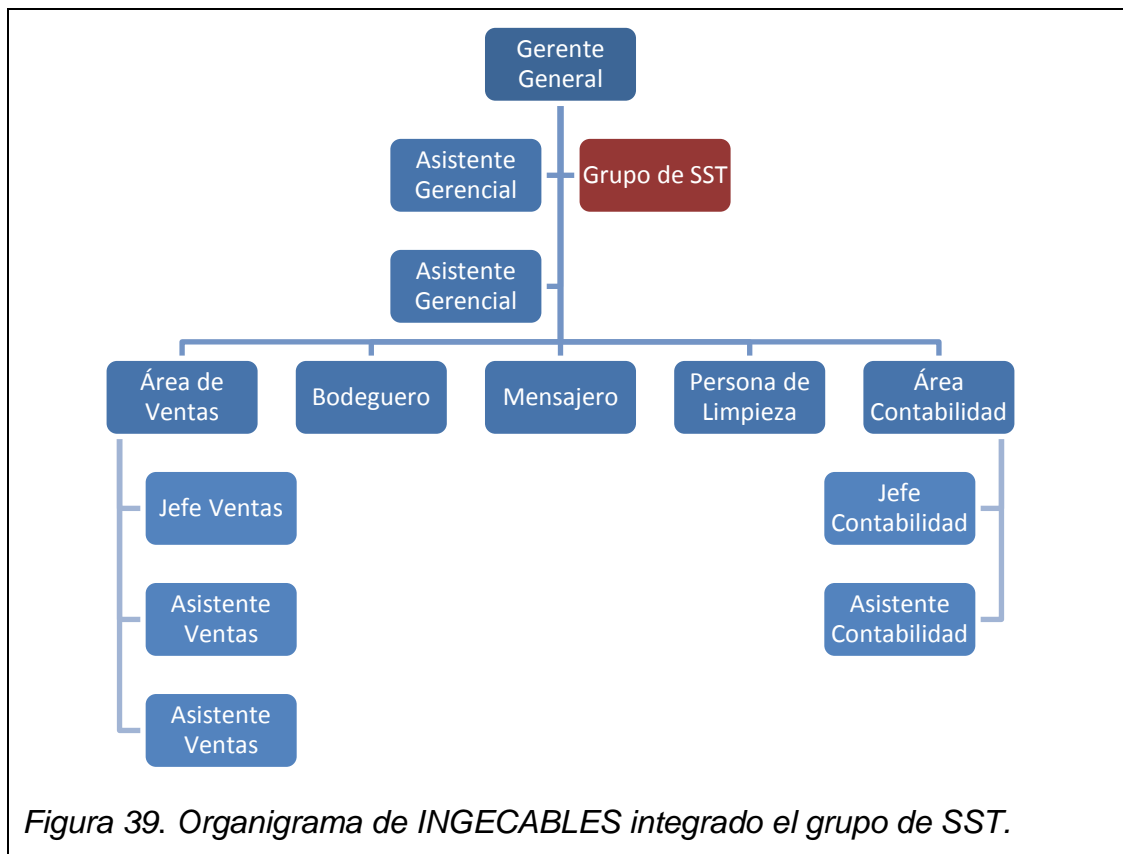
Gerente General

Asistente Gerencial

Grupo de SST

Asistente Gerencial

Área de Ventas

Bodeguero

Mensajero

Persona de Limpieza

Área Contabilidad

Jefe Ventas

Asistente Ventas

Asistente Ventas

Jefe Contabilidad

Asistente Contabilidad

Figura 39. Organigrama de INGECABLES integrado el grupo de SST.